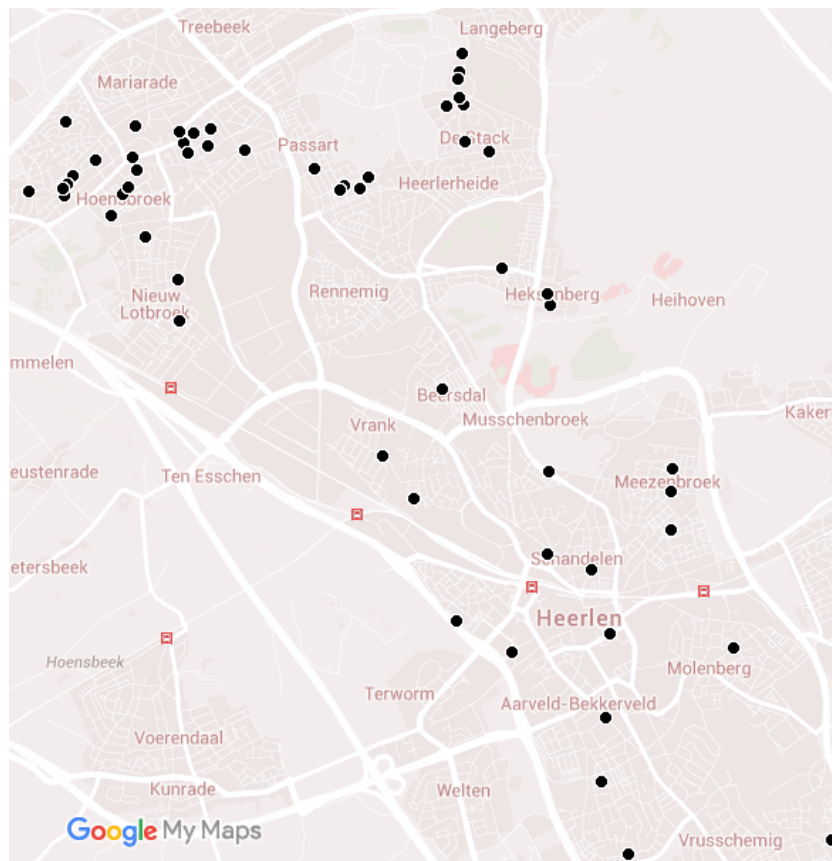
Treebeek
Langeberg
Mariarade
De Stack
Passart
Heerlerheide
Hoensbroek
Nieuw Lotbroek
Rennemig
Heksenberg
Heihoven
mmelen
Beersdal
Musschenbroek
Kaker
Vrank
eustenrade
Ten Esschen
Meezenbroek
etersbeek
Schandelen
Heerlen
Hoensbeek
Molenberg
Terworm
Aarveld-Bekkerveld
Voerendaal
Kunrade
Welten
Vrusschemig
Google My Maps